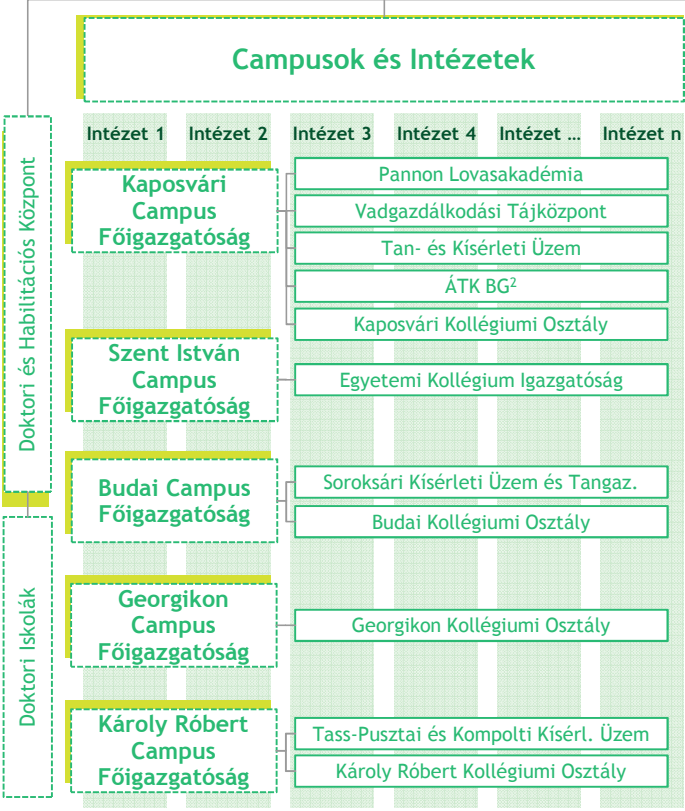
Campusok és Intézetek

Intézet 1 Intézet 2 Intézet 3 Intézet 4 Intézet … Intézet n

Doktori és Habilitációs Központ

Doktori Iskolák

Kaposvári Campus Főigazgatóság

Pannon Lovasakadémia

Vadgazdálkodási Tájközpont

Tan- és Kísérleti Üzem

ÁTK BG$^2$

Kaposvári Kollégiumi Osztály

Szent István Campus Főigazgatóság

Egyetemi Kollégium Igazgatóság

Budai Campus Főigazgatóság

Soroksári Kísérleti Üzem és Tangaz.

Budai Kollégiumi Osztály

Georgikon Campus Főigazgatóság

Georgikon Kollégiumi Osztály

Károly Róbert Campus Főigazgatóság

Tass-Pusztai és Kompolti Kísérl. Üzem

Károly Róbert Kollégiumi Osztály